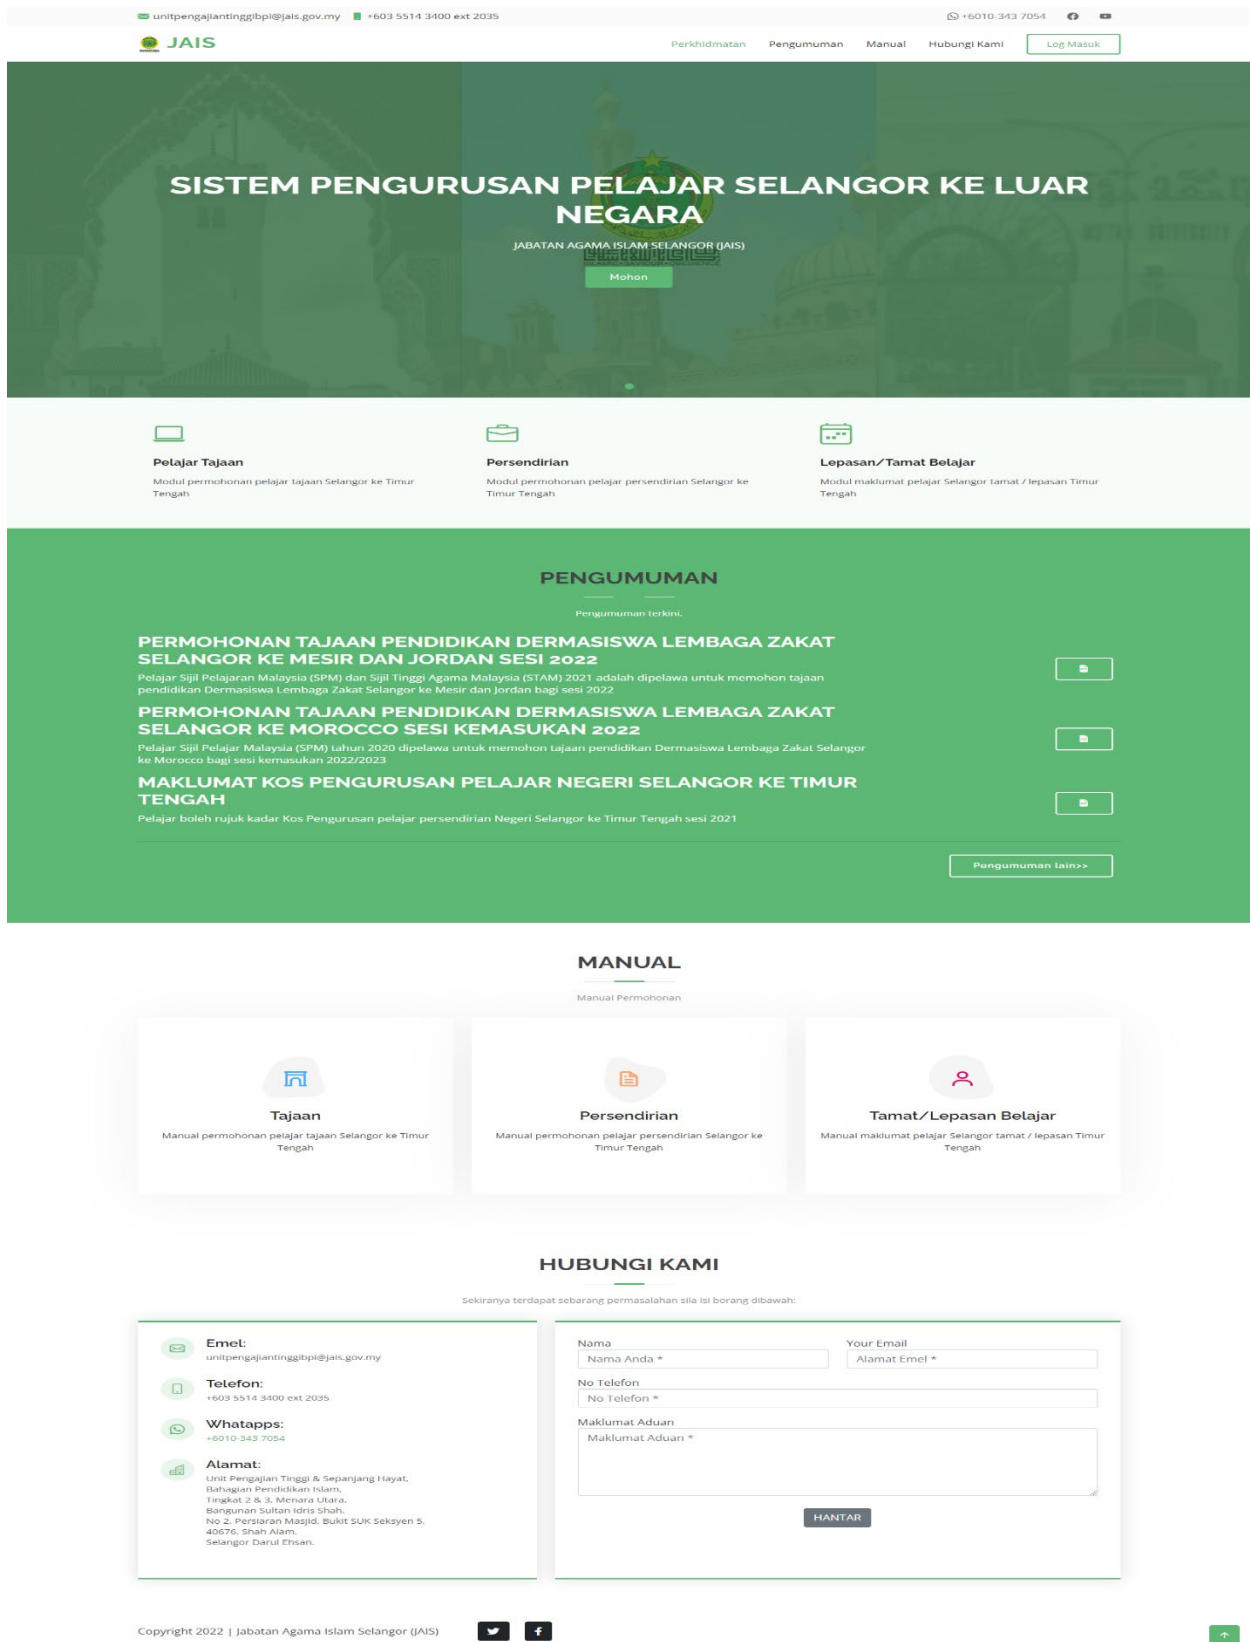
unitpengajiantinggibpi@jais.gov.my +603 5514 3400 ext 2035 +6010-343 7054

JAIS

Perkhidmatan Pengumuman Manual Hubungi Kami Log Masuk

SISTEM PENGURUSAN PELAJAR SELANGOR KE LUAR NEGARA

JABATAN AGAMA ISLAM SELANGOR (JAIS)

Mohon

Pelajar Tajaan
Modul permohonan pelajar tajaan Selangor ke Timur Tengah

Persendirian
Modul permohonan pelajar persendirian Selangor ke Timur Tengah

Lepasan/Tamat Belajar
Modul maklumat pelajar Selangor tamat / lepasan Timur Tengah

PENGUMUMAN

Pengumuman terkini.

PERMOHONAN TAJAAN PENDIDIKAN DERMASISWA LEMBAGA ZAKAT SELANGOR KE MESIR DAN JORDAN SESI 2022
Pelajar Sijil Pelajaran Malaysia (SPM) dan Sijil Tinggi Agama Malaysia (STAM) 2021 adalah dipelawa untuk memohon tajaan pendidikan Dermasiswa Lembaga Zakat Selangor ke Mesir dan Jordan bagi sesi 2022

PERMOHONAN TAJAAN PENDIDIKAN DERMASISWA LEMBAGA ZAKAT SELANGOR KE MOROCCO SESI KEMASUKAN 2022
Pelajar Sijil Pelajar Malaysia (SPM) tahun 2020 dipelawa untuk memohon tajaan pendidikan Dermasiswa Lembaga Zakat Selangor ke Morocco bagi sesi kemasukan 2022/2023

MAKLUMAT KOS PENGURUSAN PELAJAR NEGERI SELANGOR KE TIMUR TENGAH
Pelajar boleh rujuk kadar Kos Pengurusan pelajar persendirian Negeri Selangor ke Timur Tengah sesi 2021

Pengumuman lain>>

MANUAL

Manual Permohonan

Tajaan
Manual permohonan pelajar tajaan Selangor ke Timur Tengah

Persendirian
Manual permohonan pelajar persendirian Selangor ke Timur Tengah

Tamat/Lepasan Belajar
Manual maklumat pelajar Selangor tamat / lepasan Timur Tengah

HUBUNGI KAMI

Sekiranya terdapat sebarang permasalahan sila isi borang dibawah:

Emel:
unitpengajiantinggibpi@jais.gov.my

Telefon:
+603 5514 3400 ext 2035

Whatapps:
+6010-343 7054

Alamat:
Unit Pengajian Tinggi & Sepanjang Hayat,
Bahagian Pendidikan Islam,
Tingkat 2 & 3, Menara Utara,
Bangunan Sultan Idris Shah,
No 2, Persiaran Masjid, Bukit SUK Seksyen 5,
40676, Shah Alam,
Selangor Darul Ehsan.

Nama
Nama Anda *
Your Email
Alamat Emel *
No Telefon
No Telefon *
Maklumat Aduan
Maklumat Aduan *
HANTAR

Copyright 2022 | Jabatan Agama Islam Selangor (JAIS)